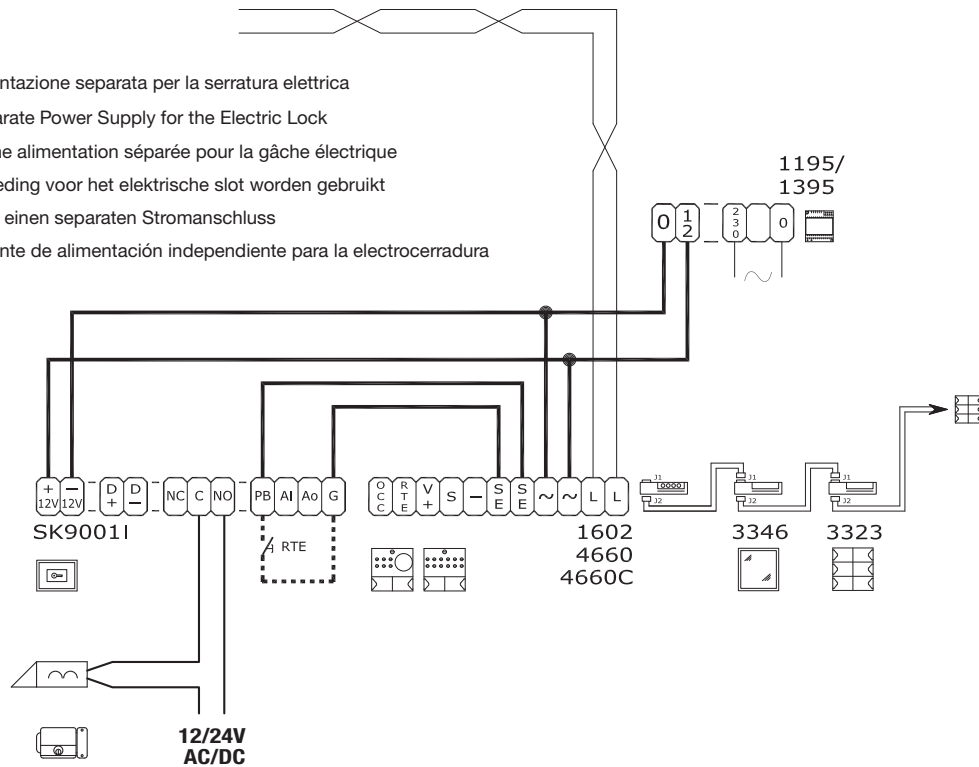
ntazione separata per la serratura elettrica
arate Power Supply for the Electric Lock
ne alimentation séparée pour la gâche électrique
eding voor het elektrische slot worden gebruikt
einen separaten Stromanschluss
nte de alimentación independiente para la electrocerradura

1195/
1395

0 1 2
2 3 0
0

+ 12V
− 12V
D +
D −
NC
C
NO
PB
AI
Ao
G

SK9001I

RTE

O C C
R T E
V +
S
−
S E
S E
~
~
L
L

1602
4660
4660C

J1
J2
J1
J2
J1
J2

3346
3323

12/24V
AC/DC